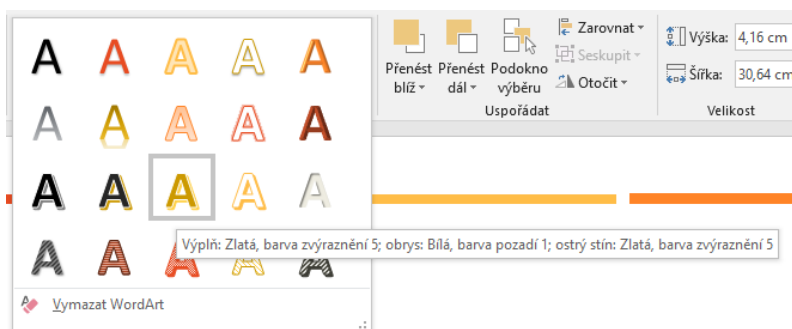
A A A A A
A A A A A
A A A A A
A A A A A

Vymazat WordArt

Přenést blíž
Přenést dál
Podokno výběru
Zarovnat
Seskupit
Otočit
Uspořádat

Výška: 4,16 cm
Šířka: 30,64 cm
Velikost

Výplň: Zlatá, barva zvýraznění 5; obrys: Bílá, barva pozadí 1; ostrý stín: Zlatá, barva zvýraznění 5